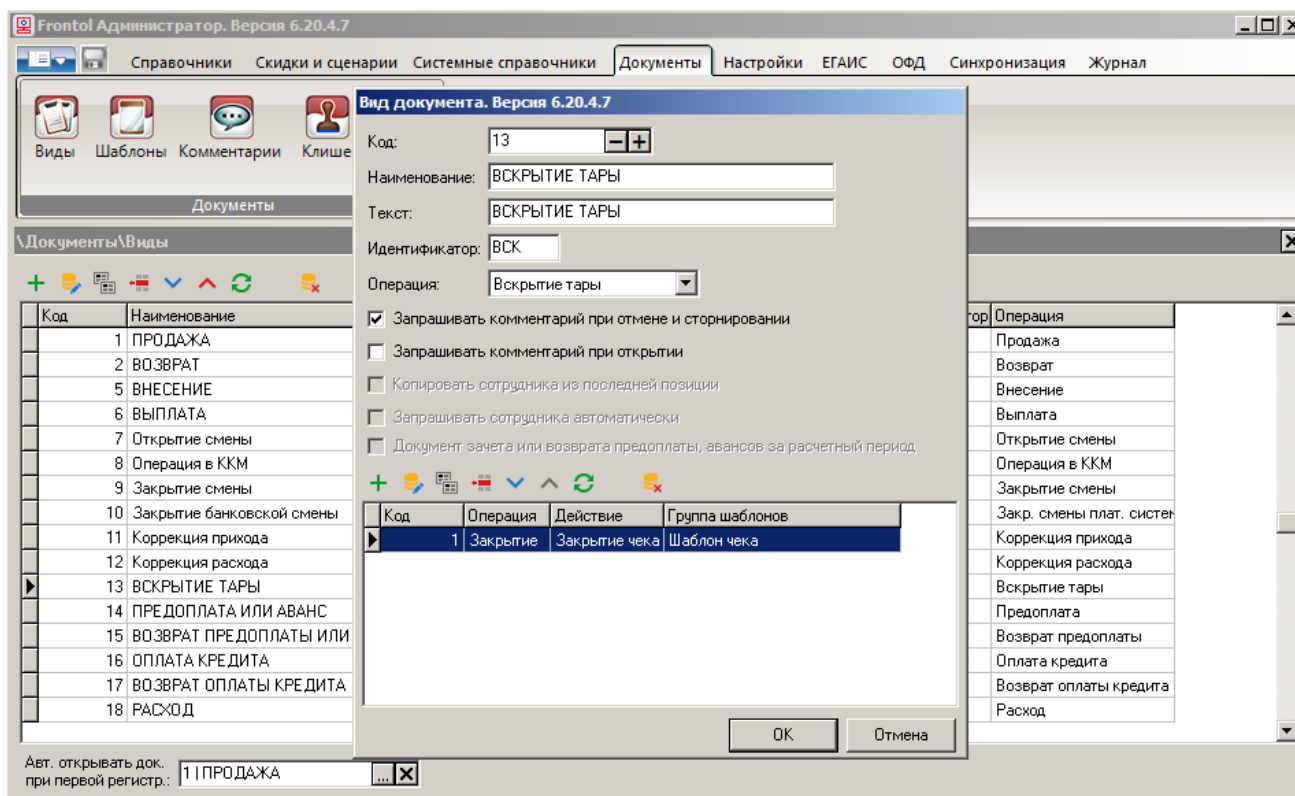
Frontol Администратор. Версия 6.20.4.7

Справочники   Скидки и сценарии   Системные справочники   Документы   Настройки   ЕГАИС   ОФД   Синхронизация   Журнал

Виды   Шаблоны   Комментарии   Клише

Документы

\Документы\Виды

| Код | Наименование |
|---|---|
| 1 | ПРОДАЖА |
| 2 | ВОЗВРАТ |
| 5 | ВНЕСЕНИЕ |
| 6 | ВЫПЛАТА |
| 7 | Открытие смены |
| 8 | Операция в ККМ |
| 9 | Закрытие смены |
| 10 | Закрытие банковской смены |
| 11 | Коррекция прихода |
| 12 | Коррекция расхода |
| 13 | ВСКРЫТИЕ ТАРЫ |
| 14 | ПРЕДОПЛАТА ИЛИ АВАНС |
| 15 | ВОЗВРАТ ПРЕДОПЛАТЫ ИЛИ |
| 16 | ОПЛАТА КРЕДИТА |
| 17 | ВОЗВРАТ ОПЛАТЫ КРЕДИТА |
| 18 | РАСХОД |

| тор | Операция |
|---|---|
| | Продажа |
| | Возврат |
| | Внесение |
| | Выплата |
| | Открытие смены |
| | Операция в ККМ |
| | Закрытие смены |
| | Закр. смены плат. систем |
| | Коррекция прихода |
| | Коррекция расхода |
| | Вскрытие тары |
| | Предоплата |
| | Возврат предоплаты |
| | Оплата кредита |
| | Возврат оплаты кредита |
| | Расход |

Авт. открывать док. при первой регистр.: 1 | ПРОДАЖА

Вид документа. Версия 6.20.4.7

Код: 13
Наименование: ВСКРЫТИЕ ТАРЫ
Текст: ВСКРЫТИЕ ТАРЫ
Идентификатор: ВСК
Операция: Вскрытие тары

Запрашивать комментарий при отмене и сторнировании
Запрашивать комментарий при открытии
Копировать сотрудника из последней позиции
Запрашивать сотрудника автоматически
Документ зачета или возврата предоплаты, авансов за расчетный период

| Код | Операция | Действие | Группа шаблонов |
|---|---|---|---|
| 1 | Закрытие | Закрытие чека | Шаблон чека |

OK   Отмена